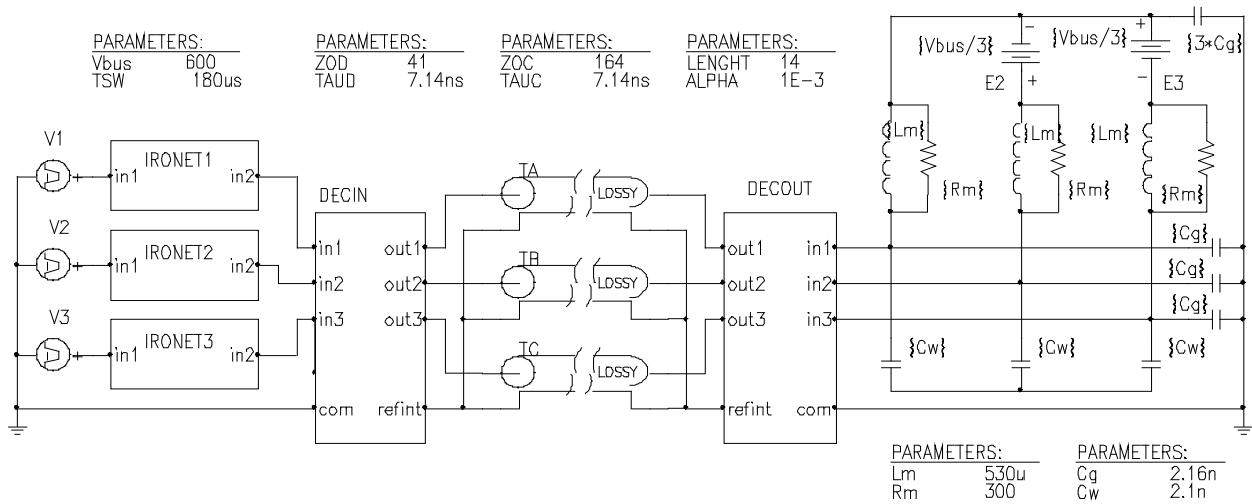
PARAMETERS:
Vbus 600
TSW 180us

PARAMETERS:
ZOD 41
TAUD 7.14ns

PARAMETERS:
ZOC 164
TAUC 7.14ns

PARAMETERS:
LENGHT 14
ALPHA 1E-3

{Vbus/3}
E2
{Vbus/3}
E3
{3*Cg}

V1
IRONET1
in1 in2
V2
IRONET2
in1 in2
V3
IRONET3
in1 in2

DECIN
in1 out1
in2 out2
in3 out3
com refint

TA
LOSSY
TB
LOSSY
TC
LOSSY

DECOUT
out1 in1
out2 in2
out3 in3
refint com

{Lm} {Rm}
{Lm} {Rm}
{Lm} {Rm}
{Cg}
{Cg}
{Cg}
{Cw}
{Cw}
{Cw}

PARAMETERS:
Lm 530u
Rm 300

PARAMETERS:
Cg 2.16n
Cw 2.1n